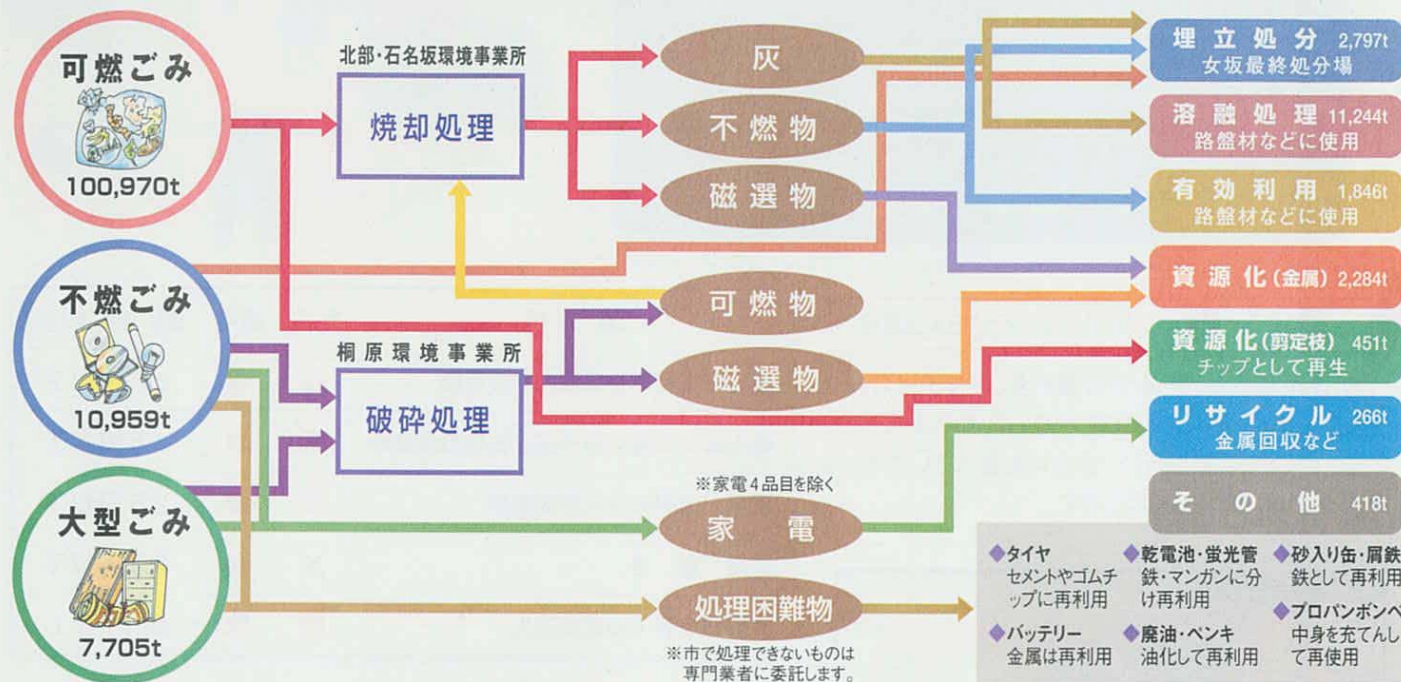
可燃ごみ
100,970t

不燃ごみ
10,959t

大型ごみ
7,705t

北部・石名坂環境事業所
焼却処理

桐原環境事業所
破砕処理

灰
不燃物
磁選物
可燃物
磁選物
※家電4品目を除く
家電
処理困難物
※市で処理できないものは専門業者に委託します。

埋立処分 2,797t
女坂最終処分場

溶融処理 11,244t
路盤材などに使用

有効利用 1,846t
路盤材などに使用

資源化(金属) 2,284t

資源化(剪定枝) 451t
チップとして再生

リサイクル 266t
金属回収など

その他 418t

◆タイヤ
セメントやゴムチップに再利用

◆乾電池・蛍光管
鉄・マンガンに分け再利用

◆砂入り缶・屑鉄
鉄として再利用

◆バッテリー
金属は再利用

◆廃油・ペンキ
油化して再利用

◆プロパンボンベ
中身を充てんして再使用